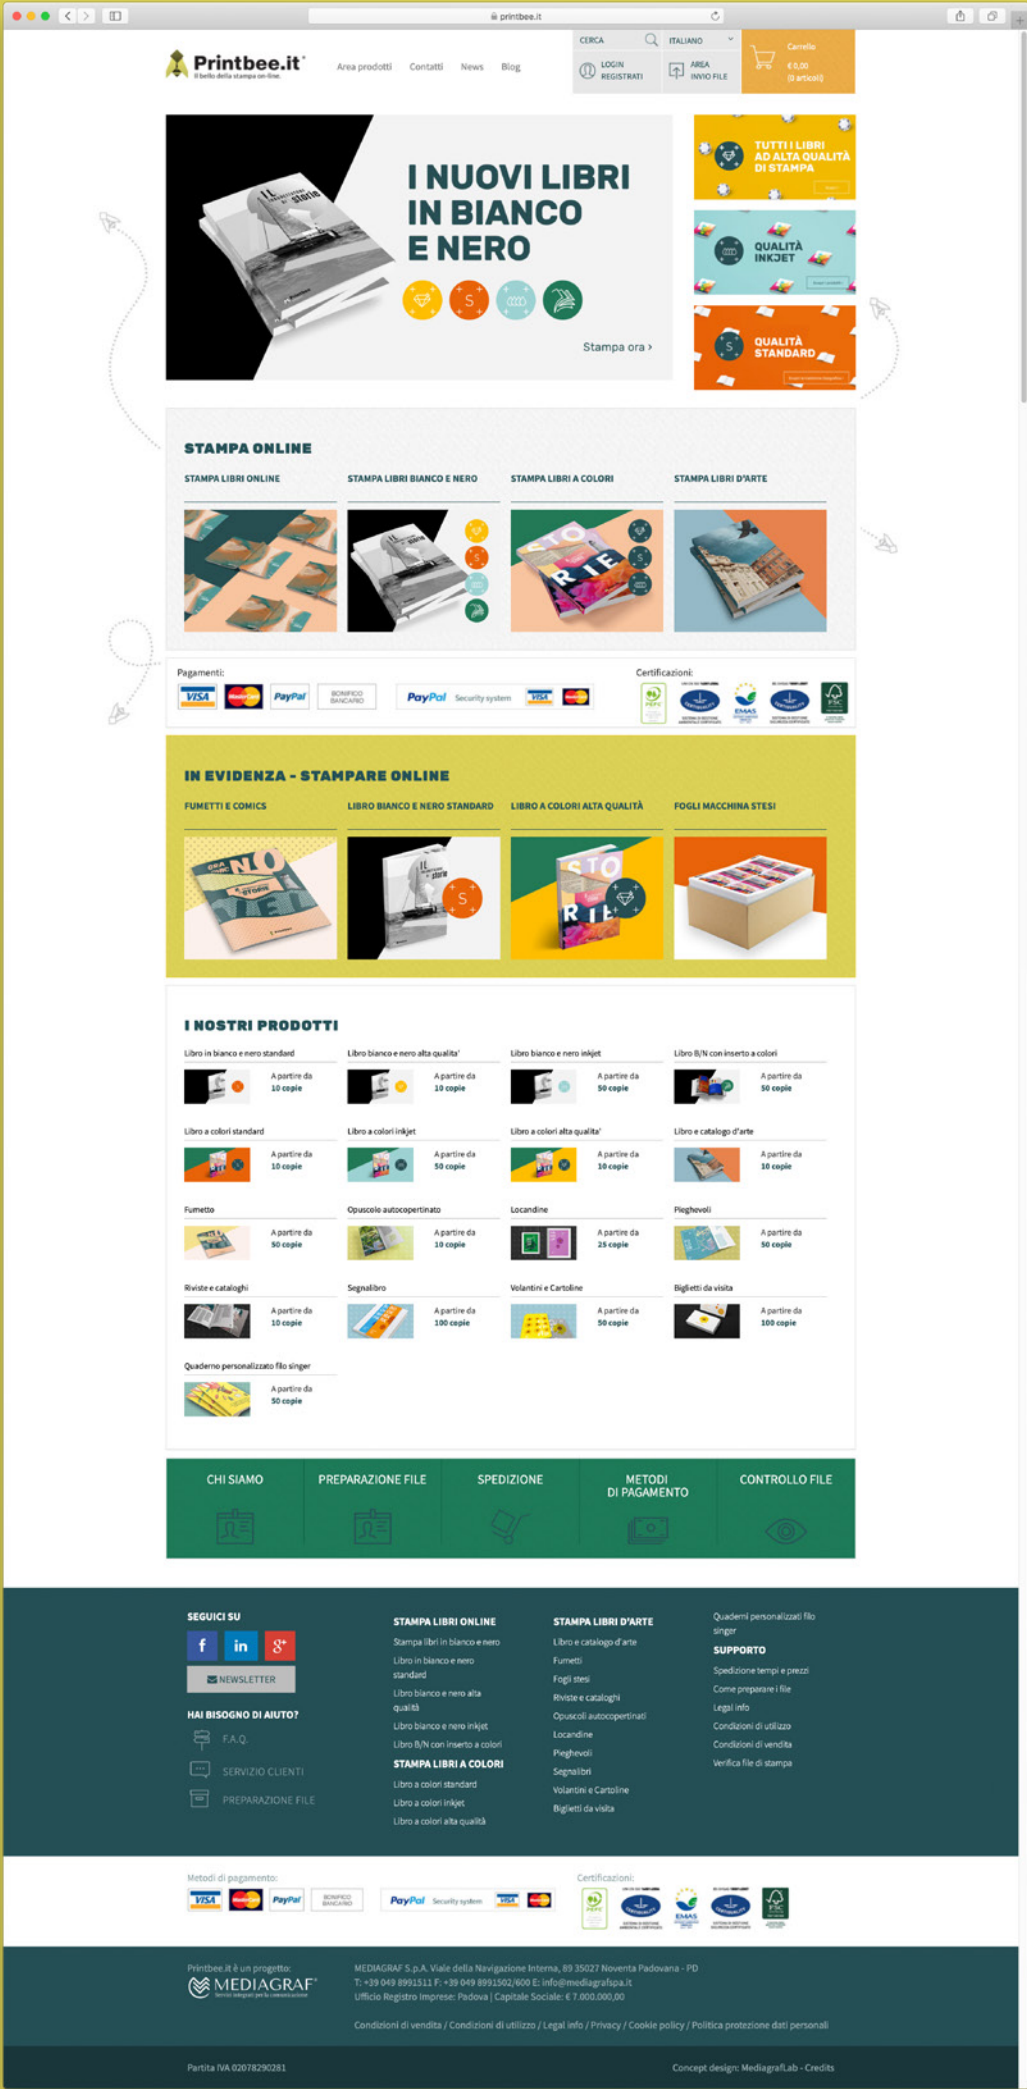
printbee.it

Printbee.it
Il bello della stampa on-line.

Area prodotti Contatti News Blog

CERCA ITALIANO
LOGIN REGISTRATI
AREA INVIO FILE
Carrello
€ 0,00
(0 articoli)

I NUOVI LIBRI IN BIANCO E NERO

Stampa ora ›

TUTTI I LIBRI AD ALTA QUALITÀ DI STAMPA

QUALITÀ INKJET

QUALITÀ STANDARD

STAMPA ONLINE

STAMPA LIBRI ONLINE
STAMPA LIBRI BIANCO E NERO
STAMPA LIBRI A COLORI
STAMPA LIBRI D'ARTE

Pagamenti:
VISA PayPal BONIFICO BANCARIO PayPal Security system VISA

Certificazioni:
PEFC EMAS FSC

IN EVIDENZA - STAMPARE ONLINE

FUMETTI E COMICS
LIBRO BIANCO E NERO STANDARD
LIBRO A COLORI ALTA QUALITÀ
FOGLI MACCHINA STESI

I NOSTRI PRODOTTI

Libro in bianco e nero standard
A partire da 10 copie
Libro bianco e nero alta qualita'
A partire da 10 copie
Libro bianco e nero inkjet
A partire da 50 copie
Libro B/N con inserto a colori
A partire da 50 copie

Libro a colori standard
A partire da 10 copie
Libro a colori inkjet
A partire da 50 copie
Libro a colori alta qualita'
A partire da 10 copie
Libro e catalogo d'arte
A partire da 10 copie

Fumetto
A partire da 50 copie
Opuscolo autocopertinato
A partire da 10 copie
Locandine
A partire da 25 copie
Pieghevoli
A partire da 50 copie

Riviste e cataloghi
A partire da 10 copie
Segnalibro
A partire da 100 copie
Volantini e Cartoline
A partire da 50 copie
Biglietti da visita
A partire da 100 copie

Quaderno personalizzato filo singer
A partire da 50 copie

CHI SIAMO
PREPARAZIONE FILE
SPEDIZIONE
METODI DI PAGAMENTO
CONTROLLO FILE

SEGUICI SU
f in g+
NEWSLETTER

HAI BISOGNO DI AIUTO?
F.A.Q.
SERVIZIO CLIENTI
PREPARAZIONE FILE

STAMPA LIBRI ONLINE
Stampa libri in bianco e nero
Libro in bianco e nero standard
Libro bianco e nero alta qualità
Libro bianco e nero inkjet
Libro B/N con inserto a colori
STAMPA LIBRI A COLORI
Libro a colori standard
Libro a colori inkjet
Libro a colori alta qualità

STAMPA LIBRI D'ARTE
Libro e catalogo d'arte
Fumetti
Fogli stesi
Riviste e cataloghi
Opuscoli autocopertinati
Locandine
Pieghevoli
Segnalibri
Volantini e Cartoline
Biglietti da visita

Quaderni personalizzati filo singer
SUPPORTO
Spedizione tempi e prezzi
Come preparare i file
Legal info
Condizioni di utilizzo
Condizioni di vendita
Verifica file di stampa

Metodi di pagamento:
VISA PayPal BONIFICO BANCARIO PayPal Security system VISA

Certificazioni:
PEFC EMAS FSC

Printbee.it è un progetto:
MEDIAGRAF
Servizi integrati per la comunicazione

MEDIAGRAF S.p.A. Viale della Navigazione Interna, 89 35027 Noventa Padovana - PD
T: +39 049 8991511 F: +39 049 8991502/600 E: info@mediagrafspa.it
Ufficio Registro Imprese: Padova | Capitale Sociale: € 7.000.000,00

Condizioni di vendita / Condizioni di utilizzo / Legal info / Privacy / Cookie policy / Politica protezione dati personali

Partita IVA 02078290281

Concept design: MediagrafLab - Credits